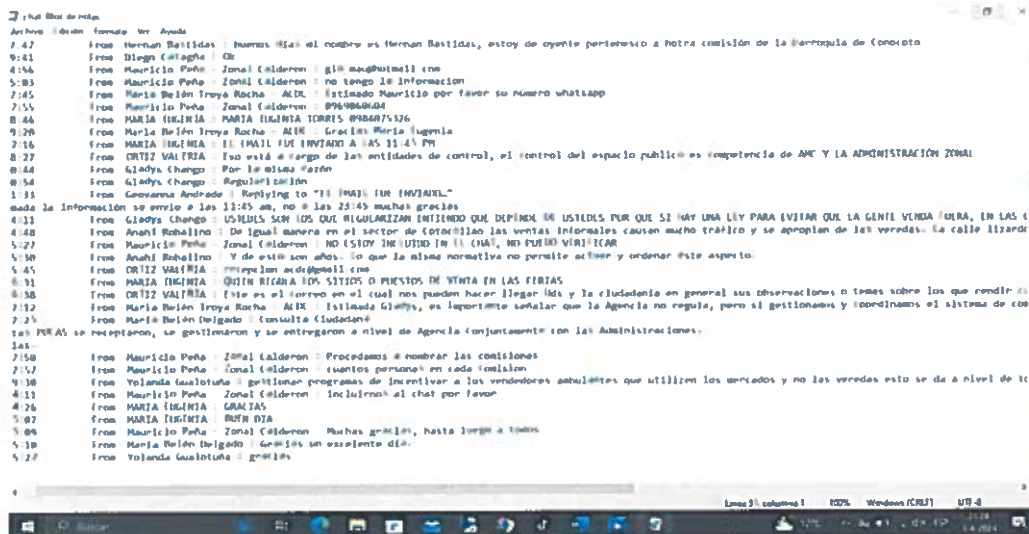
chat Bloc de notas
Archivo Edición Formato Ver Ayuda
7:47 From Hernan Bastidas : buenos días el nombre es Hernan Bastidas, estoy de oyente pertenezco a hotra comisión de la Parroquia de Conocoto
9:41 From Diego Cataña : Ok
4:56 From Mauricio Peña - Zonal Calderon : gil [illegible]@hotmail.com
5:03 From Mauricio Peña - Zonal Calderon : no tengo la informacion
7:45 From Maria Belén Troya Rocha - ACDC : Estimado Mauricio por favor su numero whatsapp
7:55 From Mauricio Peña - Zonal Calderon : 0969868404
8:46 From MARIA EUGENIA : MARIA EUGENIA TORRES 0984075326
9:20 From Maria Belén Troya Rocha - ACDC : Gracias Maria Eugenia
2:16 From MARIA EUGENIA : EL EMAIL FUE ENVIADO A LAS 11:45 PM
7:27 From ORTIZ VALERIA : Eso está a cargo de las entidades de control, el control del espacio publico es competencia de AMC Y LA ADMINISTRACION ZONAL
8:44 From Gladys Chango : Por la misma razón
8:54 From Gladys Chango : Regularizacion
1:31 From Geovanna Andrade : Replying to "EL EMAIL FUE ENVIADO..."
nada la información se envio a las 11:45 am, no a las 23:45 muchas gracias
4:13 From Gladys Chango : USTEDES SON LOS QUE REGULARIZAN ENTIENDO QUE DEPENDE DE USTEDES POR QUE SI HAY UNA LEY PARA EVITAR QUE LA GENTE VENDA FUERA, EN LAS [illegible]
4:48 From Anahi Rohalino : De igual manera en el sector de Cotocollao las ventas informales causan mucho tráfico y se apropian de las veredas. La calle Lizardo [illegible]
5:27 From Mauricio Peña - Zonal Calderon : NO ESTOY INCLUIDO EN EL CHAT, NO PUEDO VERIFICAR
5:30 From Anahi Rohalino : Y de esto son años. lo que la misma normativa no permite actuar y ordenar éste aspecto.
5:45 From ORTIZ VALERIA : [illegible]@gmail.com
6:31 From MARIA EUGENIA : QUIEN REGULA LOS SITIOS O PUESTOS DE VENTA EN LAS FERIAS
6:38 From ORTIZ VALERIA : Este es el correo en el cual nos pueden hacer llegar Uds y la ciudadanía en general sus observaciones o temas sobre los que rendir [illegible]
7:12 From Maria Belén Troya Rocha - ACDC : Estimada Gladys, es importante señalar que la Agencia no regula, pero si gestionamos y coordinamos el sistema de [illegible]
7:25 From María Belén Delgado : Consulta Ciudadana
las FERIAS se receptaron, se gestionaron y se entregaron a nivel de Agencia conjuntamente con las Administraciones.
las-
7:50 From Mauricio Peña - Zonal Calderon : Procedamos a nombrar las comisiones
7:52 From Mauricio Peña - Zonal Calderon : cuantos personas en cada comision
9:38 From Yolanda Gualotuña : gestionar programas de incentivar a los vendedores ambulantes que utilicen los mercados y no las veredas esto se da a nivel de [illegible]
4:13 From Mauricio Peña - Zonal Calderon : incluirnos al chat por favor
4:26 From MARIA EUGENIA : GRACIAS
5:07 From MARIA EUGENIA : BUEN DIA
5:09 From Mauricio Peña - Zonal Calderon : Muchas gracias, hasta luego a todos
5:30 From Maria Belén Delgado : Gracias un excelente día.
5:27 From Yolanda Gualotuña : gracias

Línea 1, columna 1 100% Windows (CRLF) UTF-8
Buscar